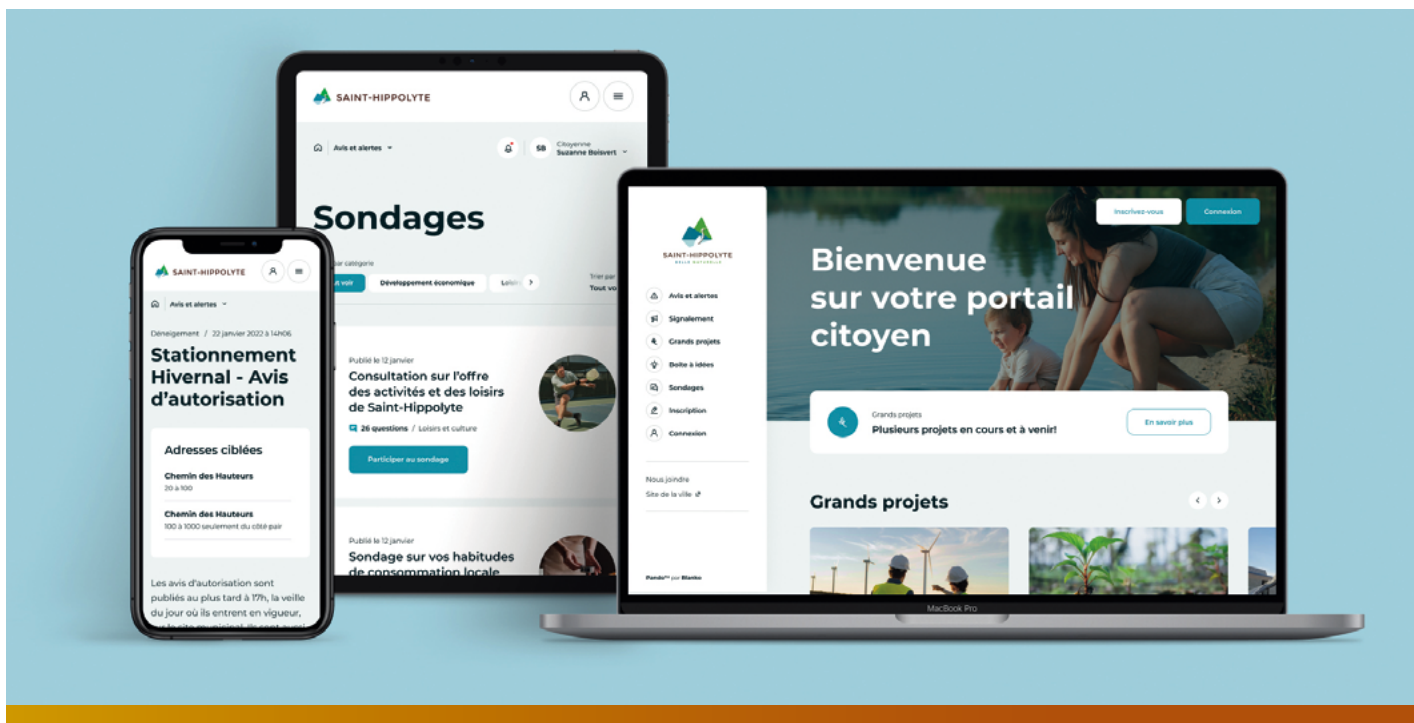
SAINT-HIPPOLYTE

Avis et alertes

Citoyenne
Suzanne Boisvert

SB

Sondages

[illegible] par catégorie

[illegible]ut voir
Développement économique
Loisi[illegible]

Trier par
Tout vo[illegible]

Publié le 12 janvier
Consultation sur l'offre des activités et des loisirs de Saint-Hippolyte
26 questions / Loisirs et culture
Participer au sondage

Publié le 12 janvier
Sondage sur vos habitudes de consommation locale

SAINT-HIPPOLYTE

Avis et alertes

Déneigement / 22 janvier 2022 à 14h06
Stationnement Hivernal - Avis d'autorisation

Adresses ciblées
Chemin des Hauteurs
20 à 100
Chemin des Hauteurs
100 à 1000 seulement du côté pair

Les avis d'autorisation sont publiés au plus tard à 17h, la veille du jour où ils entrent en vigueur, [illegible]

SAINT-HIPPOLYTE
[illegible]

Avis et alertes
Signalement
Grands projets
Boîte à idées
Sondages
Inscription
Connexion

Nous joindre
Site de la ville

Pando™ par Blanko

Inscrivez-vous
Connexion

Bienvenue sur votre portail citoyen

Grands projets
Plusieurs projets en cours et à venir!
En savoir plus

Grands projets

MacBook Pro